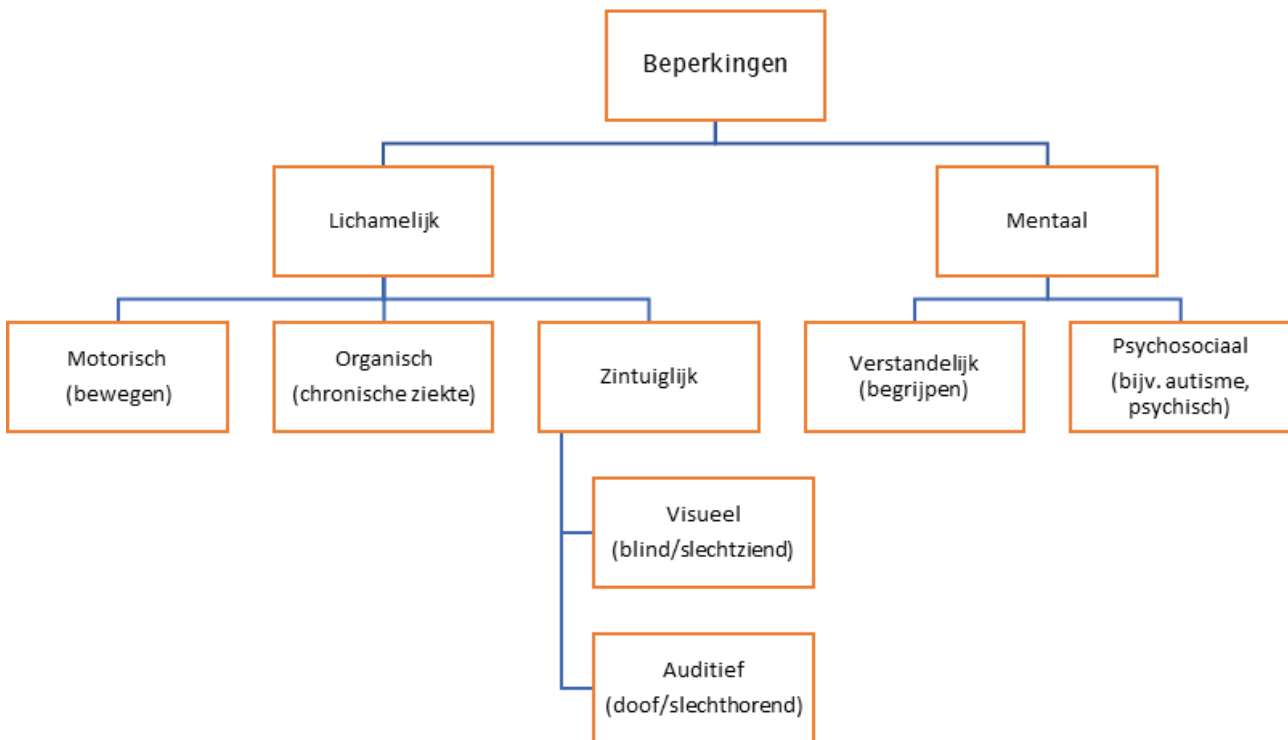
Beperkingen

Lichamelijk

Mentaal

Motorisch
(bewegen)

Organisch
(chronische ziekte)

Zintuiglijk

Verstandelijk
(begrijpen)

Psychosociaal
(bijv. autisme, psychisch)

Visueel
(blind/slechtziend)

Auditief
(doof/slechthorend)